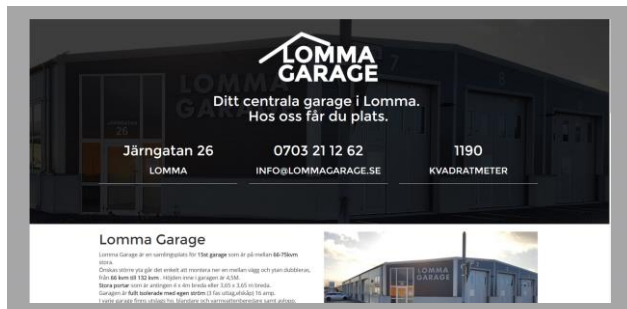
LOMMA GARAGE

Ditt centrala garage i Lomma.
Hos oss får du plats.

Järngatan 26
LOMMA

0703 21 12 62
INFO@LOMMAGARAGE.SE

1190
KVADRATMETER

Lomma Garage

Lomma Garage är en samlingsplats för 15st garage som är på mellan 66-75kvm stora.
Önskas större yta går det enkelt att montera ner en mellan vägg och ytan dubbleras, från 66 kvm till 132 kvm. Höjden inne i garagen är 4,5M.
Stora portar som är antingen 4 x 4m breda eller 3,65 x 3,65 m breda.
Garagen är fullt isolerade med egen ström (3 fas uttag,elskåp) 16 amp.
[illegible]

LOMMA GARAGE